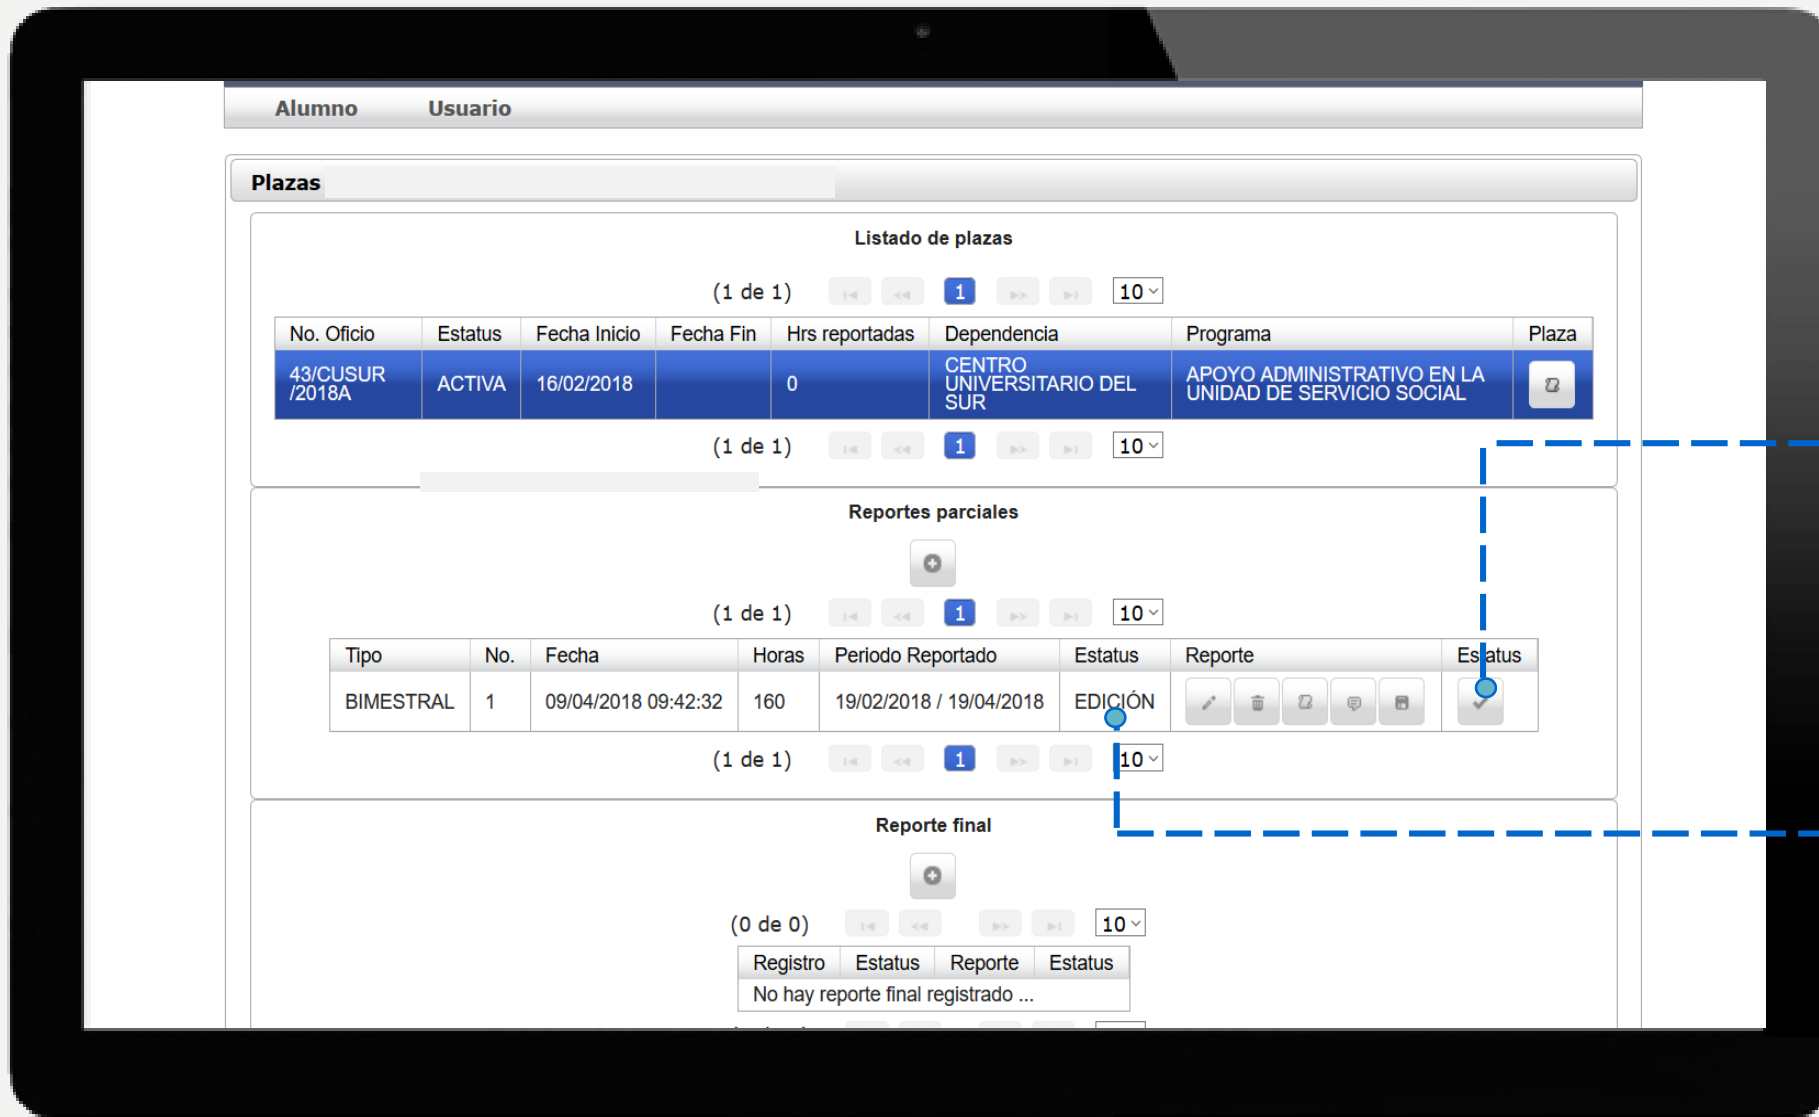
Alumno Usuario

Plazas

Listado de plazas

(1 de 1) 1 10

| No. Oficio | Estatus | Fecha Inicio | Fecha Fin | Hrs reportadas | Dependencia | Programa | Plaza |
|---|---|---|---|---|---|---|---|
| 43/CUSUR /2018A | ACTIVA | 16/02/2018 | | 0 | CENTRO UNIVERSITARIO DEL SUR | APOYO ADMINISTRATIVO EN LA UNIDAD DE SERVICIO SOCIAL | |

(1 de 1) 1 10

Reportes parciales

(1 de 1) 1 10

| Tipo | No. | Fecha | Horas | Periodo Reportado | Estatus | Reporte | Estatus |
|---|---|---|---|---|---|---|---|
| BIMESTRAL | 1 | 09/04/2018 09:42:32 | 160 | 19/02/2018 / 19/04/2018 | EDICIÓN | | |

(1 de 1) 1 10

Reporte final

(0 de 0) 10

| Registro | Estatus | Reporte | Estatus |
|---|---|---|---|
| No hay reporte final registrado ... | | | |